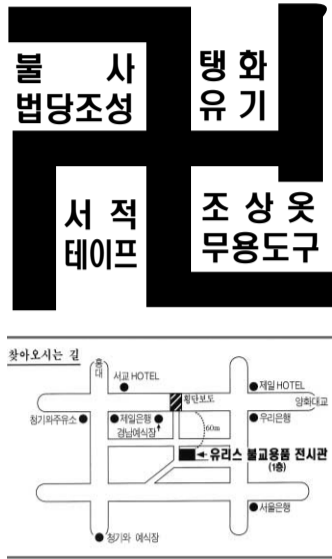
불 사
법당조성

탱 화
유 기

서 적
테이프

조 상 옷
무용도구

찾아오시는 길

홍대

서교 HOTEL

횡단보도

제일 HOTEL

양화대교

청기와주유소

제일은행

우리은행

경남예식장

60m

유리스 불교용품 전시관
(1층)

서울은행

청기와 예식장